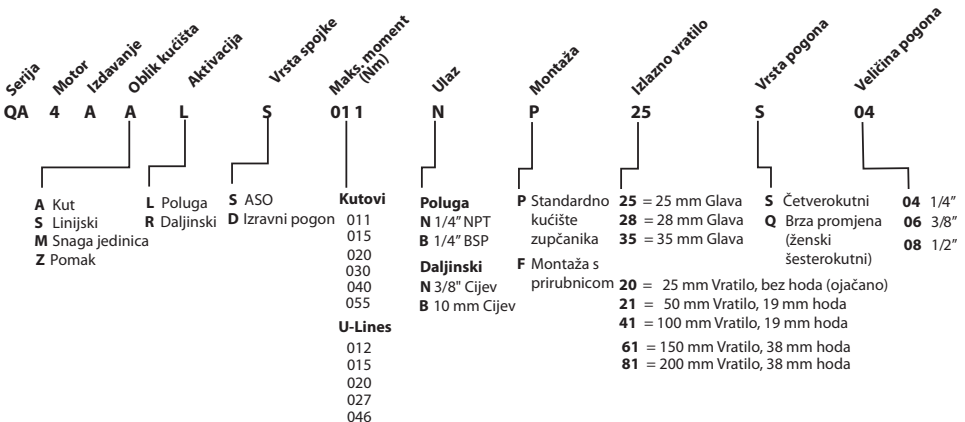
Serija Motor Izdavanje Oblik kućišta Aktivacija Vrsta spojke Maks. moment (Nm) Ulaz Montaža Izlazno vratilo Vrsta pogona Veličina pogona

QA 4 A A L S 01 1 N P 25 S 04

**A** Kut
**S** Linijski
**M** Snaga jedinica
**Z** Pomak

**L** Poluga
**R** Daljinski

**S** ASO
**D** Izravni pogon

**Kutovi**
011
015
020
030
040
055

**U-Lines**
012
015
020
027
046

**Poluga**
**N** 1/4" NPT
**B** 1/4" BSP

**Daljinski**
**N** 3/8" Cijev
**B** 10 mm Cijev

**P** Standardno kućište zupčanika

**F** Montaža s prirubnicom

**25** = 25 mm Glava
**28** = 28 mm Glava
**35** = 35 mm Glava

**20** = 25 mm Vratilo, bez hoda (ojačano)
**21** = 50 mm Vratilo, 19 mm hoda
**41** = 100 mm Vratilo, 19 mm hoda
**61** = 150 mm Vratilo, 38 mm hoda
**81** = 200 mm Vratilo, 38 mm hoda

**S** Četverokutni
**Q** Brza promjena (ženski šesterokutni)

**04** 1/4"
**06** 3/8"
**08** 1/2"